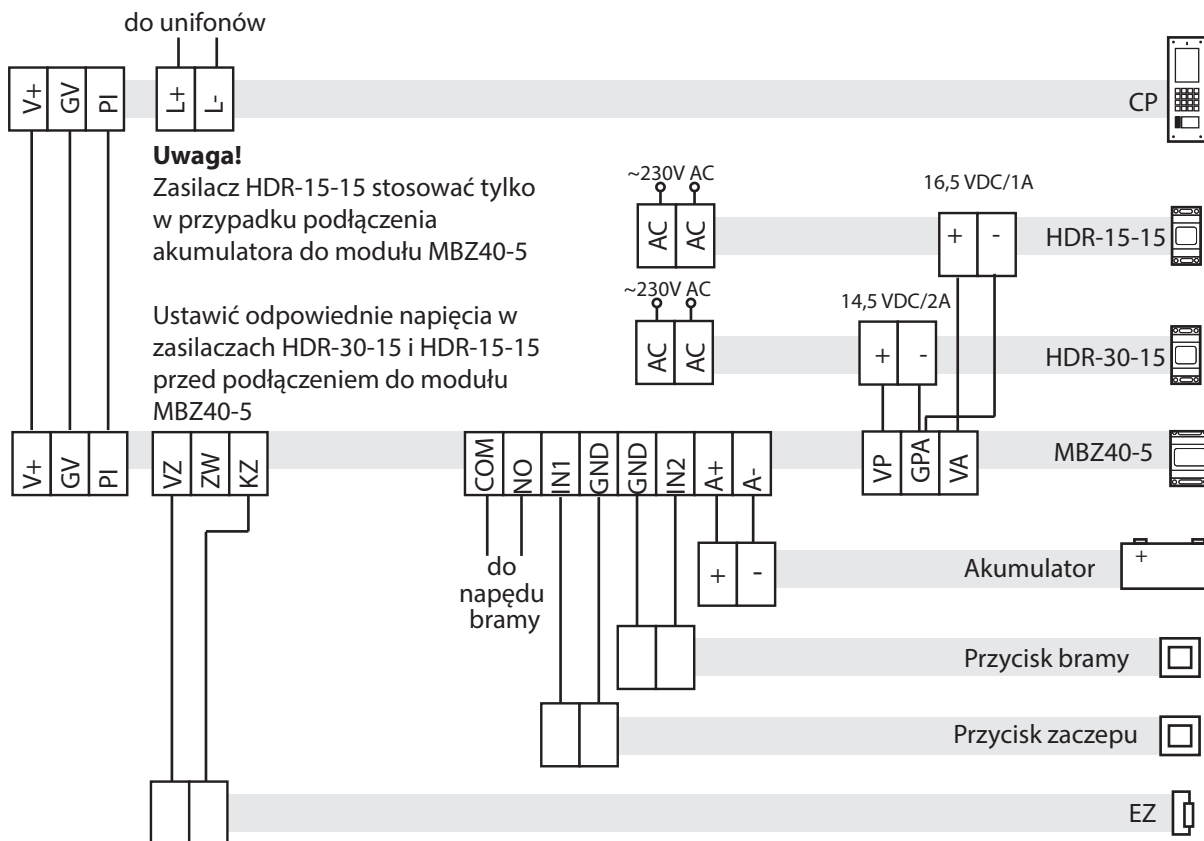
do unifonów

V+ GV PI L+ L-

CP

**Uwaga!**
Zasilacz HDR-15-15 stosować tylko w przypadku podłączenia akumulatora do modułu MBZ40-5

Ustawić odpowiednie napięcia w zasilaczach HDR-30-15 i HDR-15-15 przed podłączeniem do modułu MBZ40-5

~230V AC
AC AC

16,5 VDC/1A
+ -
HDR-15-15

~230V AC
AC AC

14,5 VDC/2A
+ -
HDR-30-15

V+ GV PI VZ ZW KZ COM NO IN1 GND GND IN2 A+ A- VP GPA VA

MBZ40-5

+ -
Akumulator
+

do napędu bramy

Przycisk bramy

Przycisk zaczepu

EZ